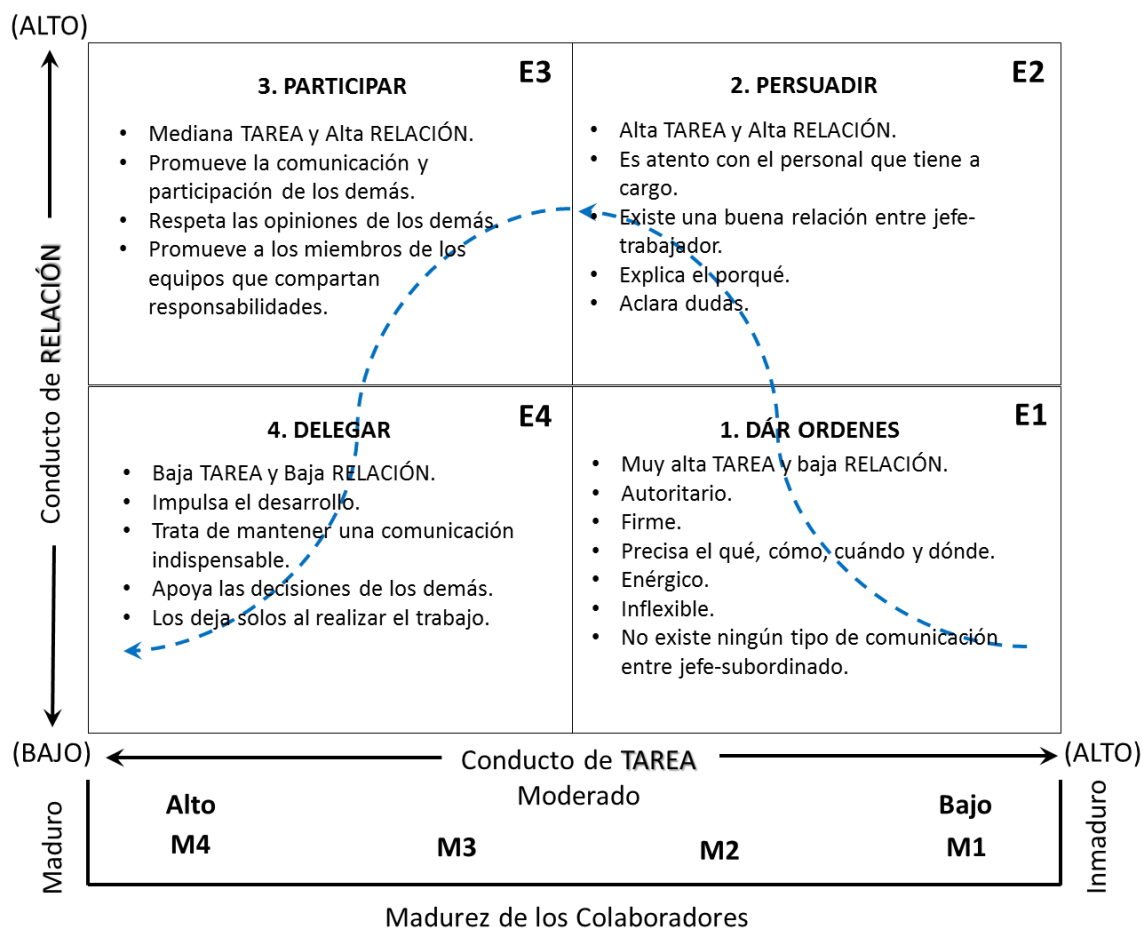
(ALTO)

Conducto de RELACIÓN

3. PARTICIPAR

E3

• Mediana TAREA y Alta RELACIÓN.
• Promueve la comunicación y participación de los demás.
• Respeta las opiniones de los demás.
• Promueve a los miembros de los equipos que compartan responsabilidades.

2. PERSUADIR

E2

• Alta TAREA y Alta RELACIÓN.
• Es atento con el personal que tiene a cargo.
• Existe una buena relación entre jefe-trabajador.
• Explica el porqué.
• Aclara dudas.

4. DELEGAR

E4

• Baja TAREA y Baja RELACIÓN.
• Impulsa el desarrollo.
• Trata de mantener una comunicación indispensable.
• Apoya las decisiones de los demás.
• Los deja solos al realizar el trabajo.

1. DÁR ORDENES

E1

• Muy alta TAREA y baja RELACIÓN.
• Autoritario.
• Firme.
• Precisa el qué, cómo, cuándo y dónde.
• Enérgico.
• Inflexible.
• No existe ningún tipo de comunicación entre jefe-subordinado.

(BAJO) Conducto de TAREA (ALTO)

Maduro

Alto
M4

Moderado
M3

M2

Bajo
M1

Inmaduro

Madurez de los Colaboradores